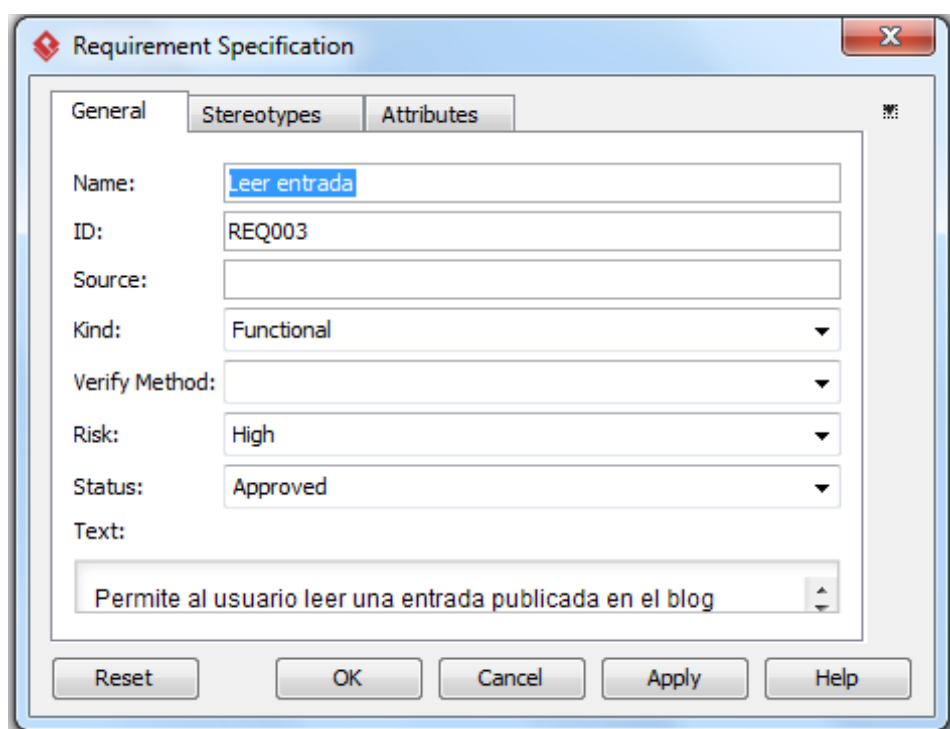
Requirement Specification

General | Stereotypes | Attributes

Name: Leer entrada
ID: REQ003
Source:
Kind: Functional
Verify Method:
Risk: High
Status: Approved
Text:

Permite al usuario leer una entrada publicada en el blog

Reset | OK | Cancel | Apply | Help